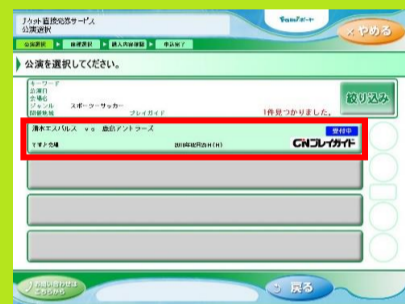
チケット直接発券サービス
公演選択

FamiPort

やめる

公演選択 ▶ 座席選択 ▶ 購入内容確認 ▶ 申込完了

公演を選択してください。

キーワード
公演日
会場名
ジャンル　スポーツ・サッカー
開催地域　プレイガイド

1件見つかりました。

絞り込み

清水エスパルス　vs　鹿島アントラーズ

受付中

エコパ会場　2016年10月29日(土)

CNプレイガイド

戻る